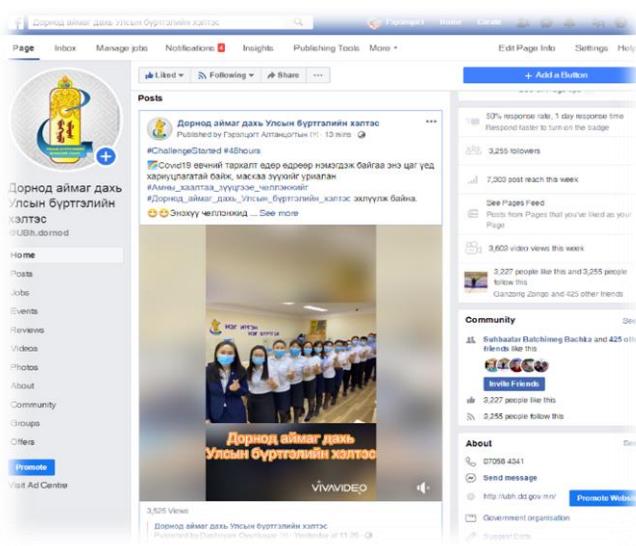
Дорнод аймаг дахь Улсын бүртгэлийн хэлтэс Гэрэлцэцэг Home Create

Page Inbox Manage jobs Notifications 4 Insights Publishing Tools More ▾ Edit Page Info Settings Help

Дорнод аймаг дахь Улсын бүртгэлийн хэлтэс
@UBh.dornod

Home
Posts
Jobs
Events
Reviews
Videos
Photos
About
Community
Groups
Offers
Promote
Visit Ad Centre

Liked ▾ Following ▾ Share ···

+ Add a Button

Posts

Дорнод аймаг дахь Улсын бүртгэлийн хэлтэс
Published by Гэрэлцэцэг Алтанцэцэг (?) · 13 mins ·

#ChallengeStarted #48hours
Covid19 өвчний тархалт өдөр өдрөөр нэмэгдэж байгаа энэ цаг үед хариуцлагатай байж, маскаа зүүхийг уриалан
#Амны_хаалтаа_зүүцгээе_челлэнжийг
#Дорнод_аймаг_дахь_Улсын_бүртгэлийн_хэлтэс эхлүүлж байна.
Энэхүү челлэнжид ... See more

Дорнод аймаг дахь Улсын бүртгэлийн хэлтэс

VIVAVIDEO

3,525 Views

Дорнод аймаг дахь Улсын бүртгэлийн хэлтэс
Published by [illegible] · Yesterday at 11:26 ·

50% response rate, 1 day response time
Respond faster to turn on the badge

3,255 followers

7,300 post reach this week

See Pages Feed
Posts from Pages that you've liked as your Page

3,603 video views this week

3,227 people like this and 3,255 people follow this
Ganzorig Zorigo and 425 other friends

Community See

Subhaatar Batchimeg Bachka and 425 other friends like this

Invite Friends

3,227 people like this
3,255 people follow this

About See

07058 4341
Send message
http://ubh.dd.gov.mn/
Promote Website
Government organisation
Suggest Edits